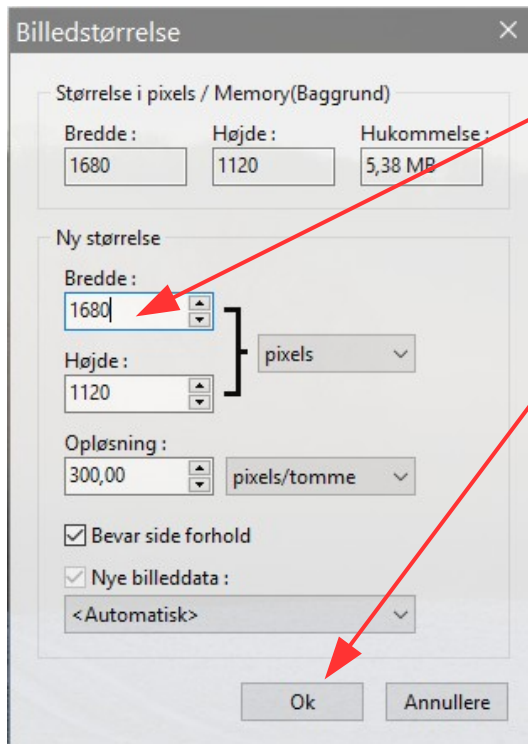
Billedstørrelse
×

Størrelse i pixels / Memory(Baggrund)

Bredde :
1680
Højde :
1120
Hukommelse :
5,38 MB

Ny størrelse

Bredde :
1680
Højde :
1120
pixels

Opløsning :
300,00
pixels/tomme

Bevar side forhold

Nye billeddata :
<Automatisk>

Ok
Annullere